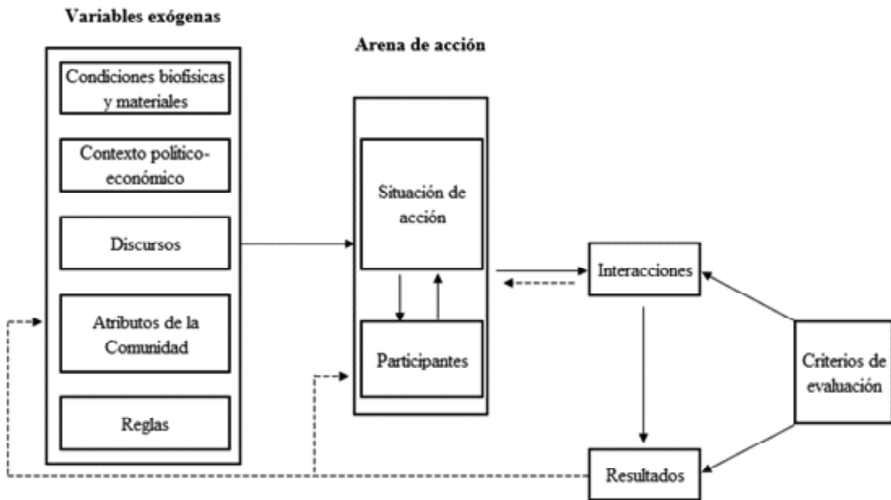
Variables exógenas

Condiciones biofisicas y materiales

Contexto político-económico

Discursos

Atributos de la Comunidad

Reglas

Arena de acción

Situación de acción

Participantes

Interacciones

Resultados

Criterios de evaluación